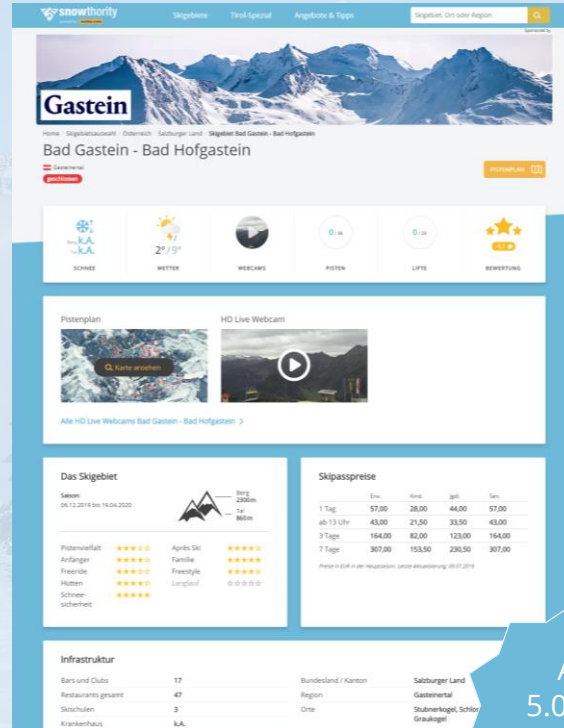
snowthority

Skigebiete Tirol-Spezial Angebote & Tipps

Skigebiet, Ort oder Region

Sponsored by

Gastein

Home › Skigebietsauswahl › Österreich › Salzburger Land › Skigebiet Bad Gastein - Bad Hofgastein

Bad Gastein - Bad Hofgastein

Gasteinertal

geschlossen

PISTENPLAN

Berg k.A.
Tal k.A.
SCHNEE

2° / 9°
WETTER

WEBCAMS

0 / 36
PISTEN

0 / 38
LIFTE

5.1
BEWERTUNG

Pistenplan

Karte ansehen

HD Live Webcam

Alle HD Live Webcams Bad Gastein - Bad Hofgastein >

Das Skigebiet

Saison:
06.12.2019 bis 19.04.2020

Berg 2300m
Tal 860m

Pistenvielfalt
Anfänger
Freeride
Hütten
Schneesicherheit

Après Ski
Familie
Freestyle
Langlauf

Skipasspreise

| | Erw. | Kind. | Jgdl. | Sen. |
|---|---|---|---|---|
| 1 Tag | 57,00 | 28,00 | 44,00 | 57,00 |
| ab 13 Uhr | 43,00 | 21,50 | 33,50 | 43,00 |
| 3 Tage | 164,00 | 82,00 | 123,00 | 164,00 |
| 7 Tage | 307,00 | 153,50 | 230,50 | 307,00 |

Preise in EUR in der Hauptsaison. Letzte Aktualisierung: 09.07.2019

Infrastruktur

| | | | |
|---|---|---|---|
| Bars und Clubs | 17 | Bundesland / Kanton | Salzburger Land |
| Restaurants gesamt | 47 | Region | Gasteinertal |
| Skischulen | 3 | Orte | Stubnerkogel, Schlossalm, Graukogel |
| Krankenhaus | k.A. | | |

5.0